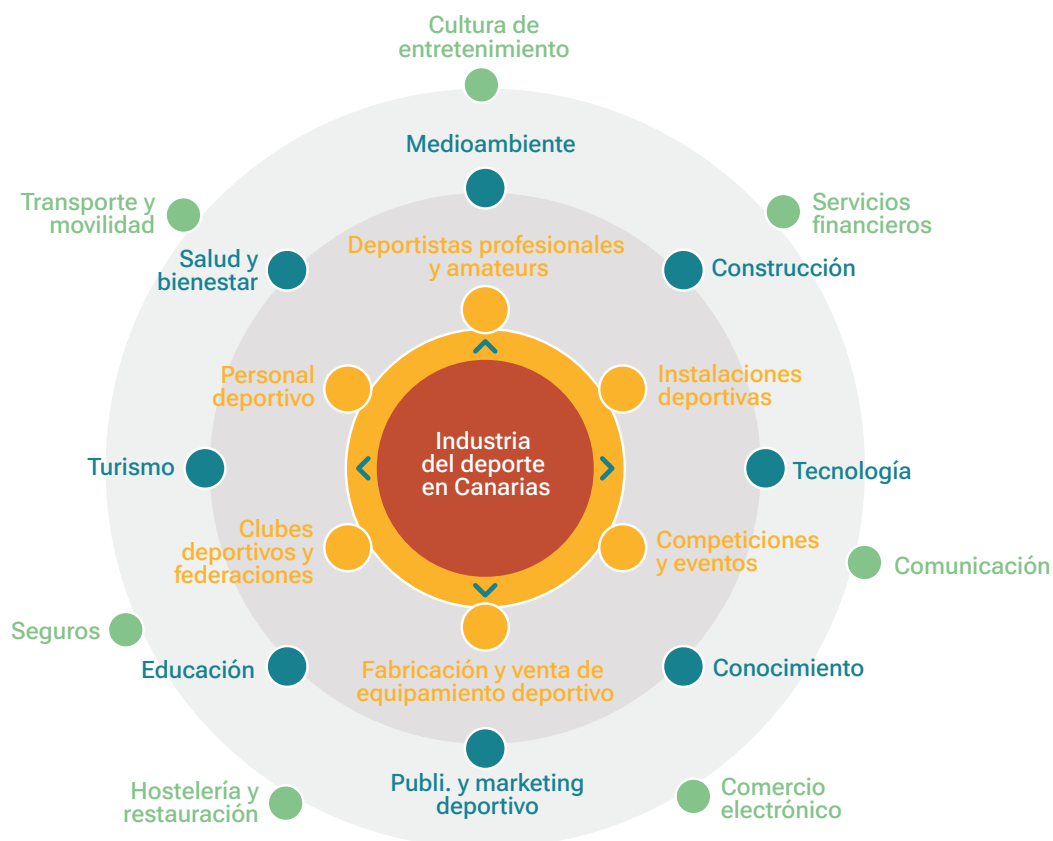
Cultura de entretenimiento

Medioambiente

Transporte y movilidad

Servicios financieros

Salud y bienestar

Deportistas profesionales y amateurs

Construcción

Personal deportivo

Instalaciones deportivas

Industria del deporte en Canarias

Turismo

Tecnología

Clubes deportivos y federaciones

Competiciones y eventos

Comunicación

Seguros

Educación

Fabricación y venta de equipamiento deportivo

Conocimiento

Publi. y marketing deportivo

Hostelería y restauración

Comercio electrónico